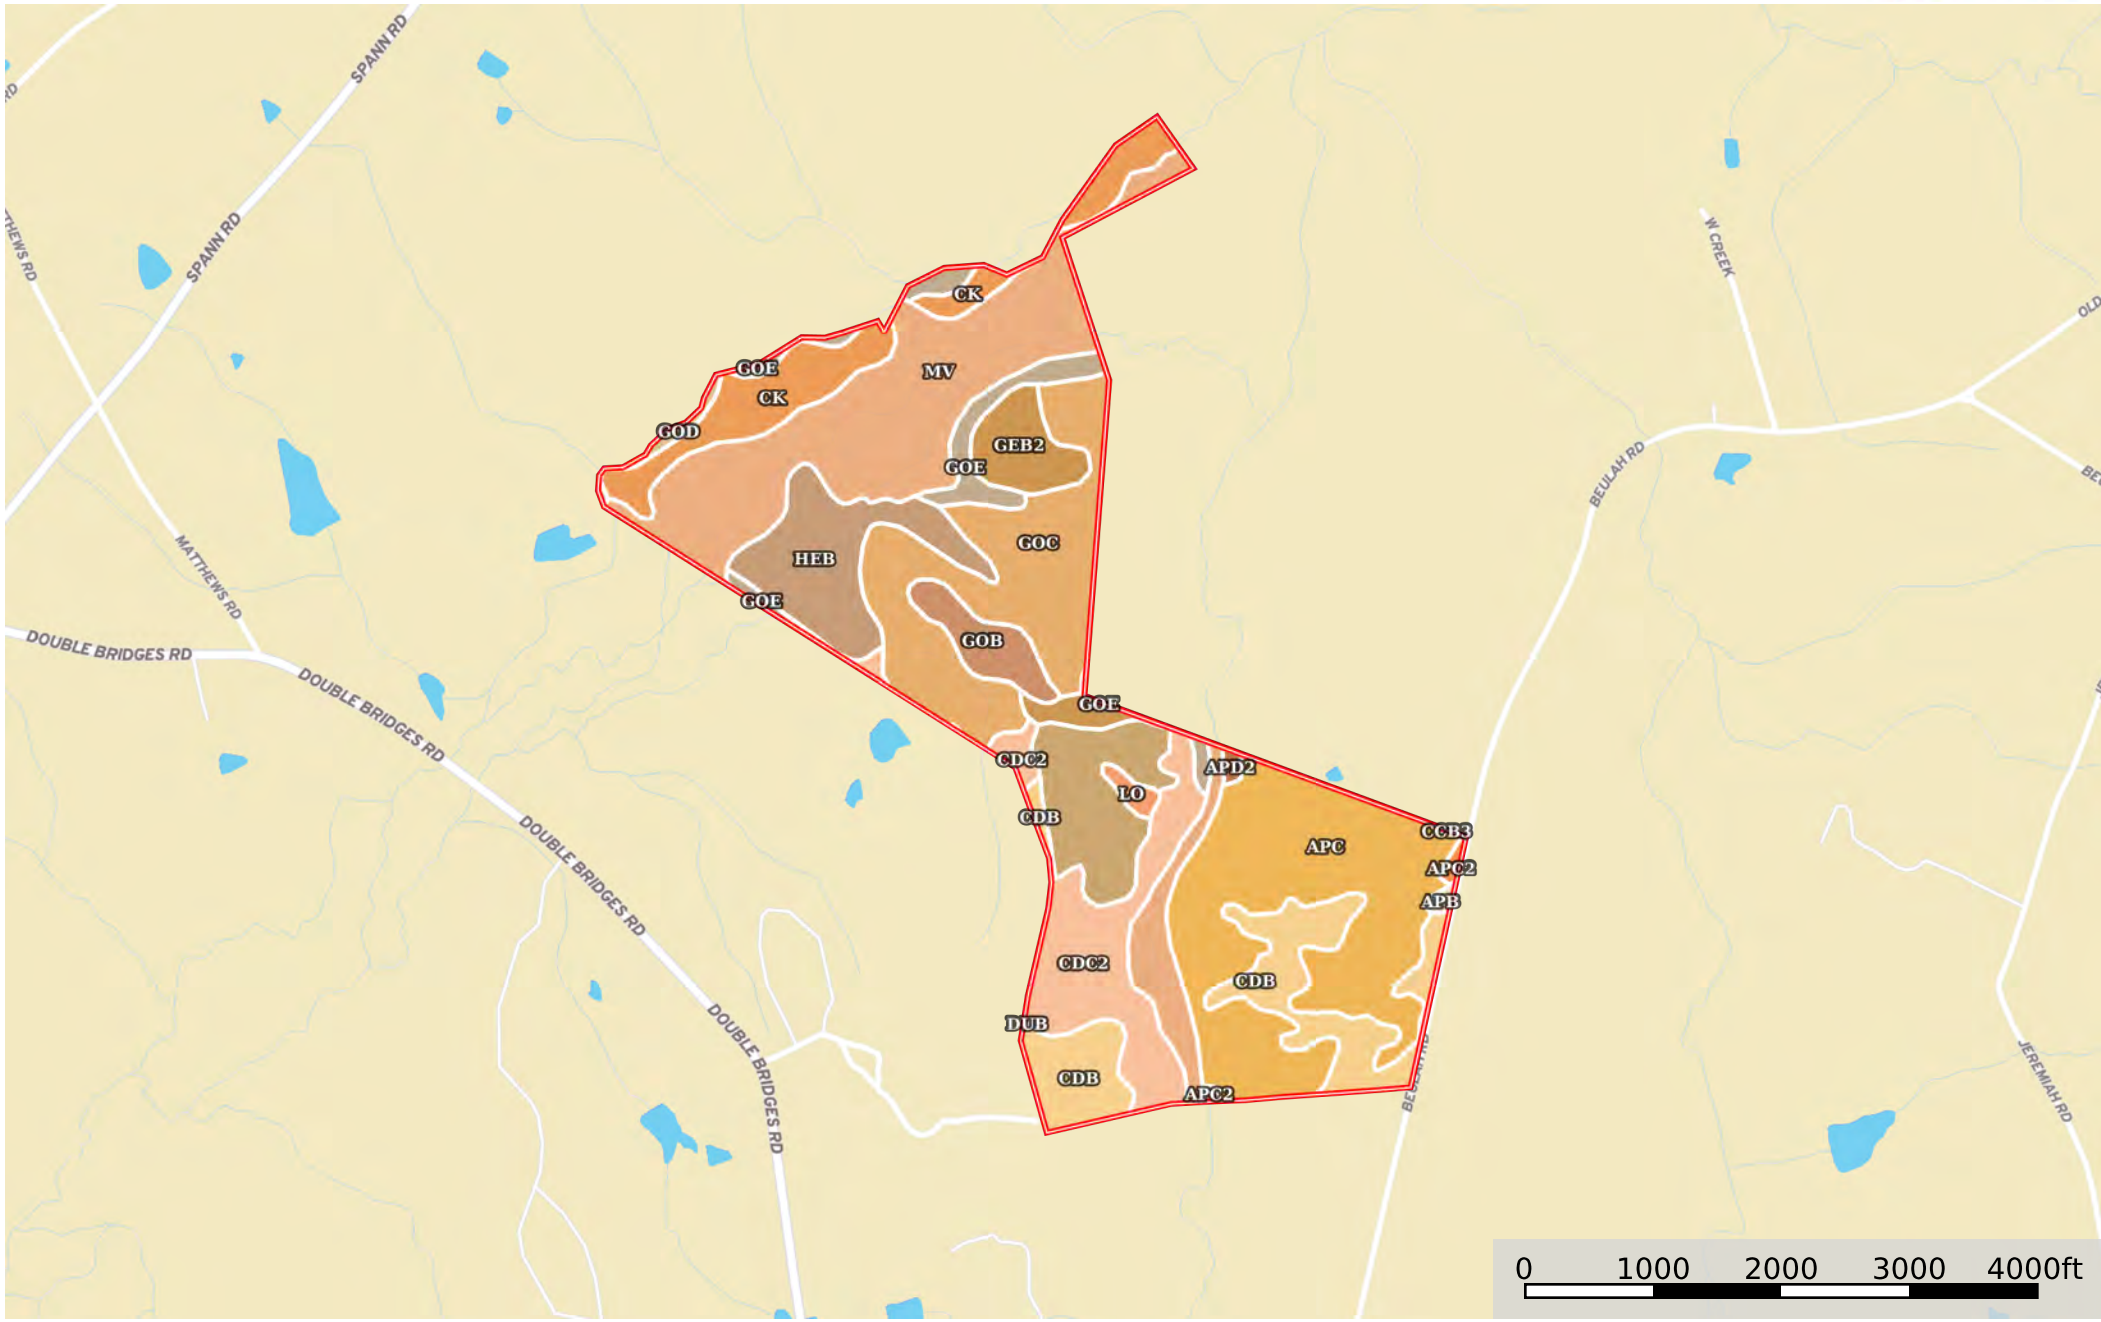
SPANN RD
SPANN RD
RD
THEWS RD
MATTHEWS RD
DOUBLE BRIDGES RD
DOUBLE BRIDGES RD
DOUBLE BRIDGES RD
DOUBLE BRIDGES RD
W CREEK
BEULAH RD
OLD
BE
JEREMIAH RD
BEU
CK
GOE
CK
GOD
MV
GEB2
GOE
GOC
HEB
GOE
GOB
GOE
CDC2
APD2
LO
CDB
CCB3
APC
APC2
APB
CDC2
CDB
DUB
CDB
APC2
0 1000 2000 3000 4000ft